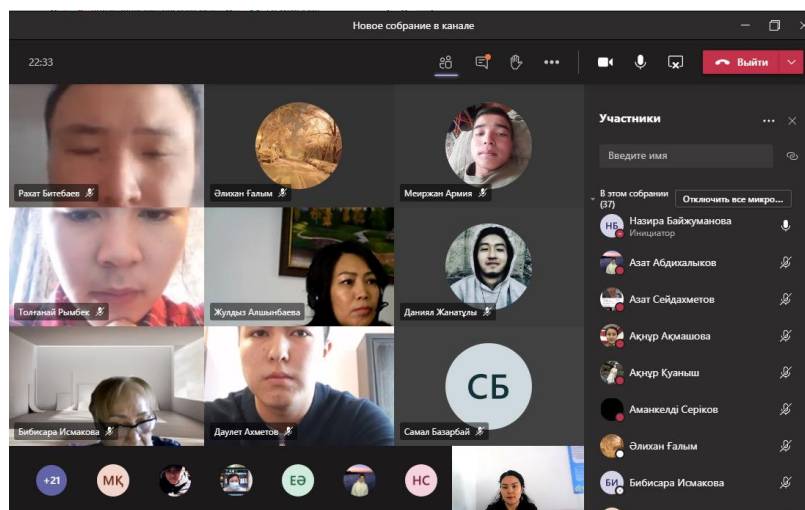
Новое собрание в канале

22:33

Выйти

Рахат Битебаев
Әлихан Ғалым
Меиржан Армия
Толғанай Рымбек
Жұлдыз Алшынбаева
Данияр Жанатұлы
Бибисара Исмакова
Даулет Ахметов
СБ
Самал Базарбай

+21
МҚ
ЕӘ
НС

Участники

Введите имя

В этом собрании (37)
Отключить все микро...

НБ Назира Байжуманова
Инициатор
Азат Абдихалыков
Азат Сейдахметов
Ақнұр Ақмашова
Ақнұр Қуаныш
Аманкелді Серіков
Әлихан Ғалым
БИ Бибисара Исмакова